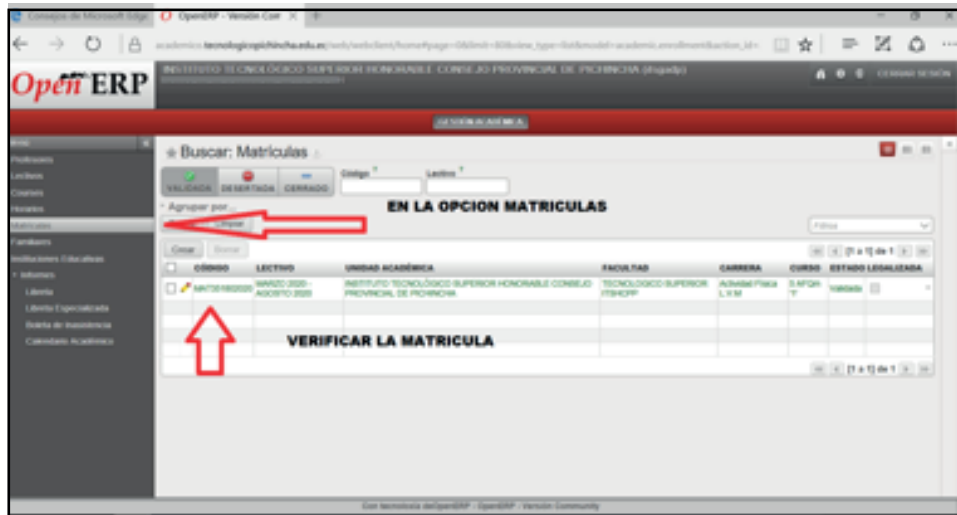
Consejos de Microsoft Edge | OpenERP - Versión Com ×

academico.tecnologicopichincha.edu.ec/web/webclient/home#page=0&limit=80&view_type=list&model=academic.enrollment&action_id=

OpenERP

INSTITUTO TECNOLÓGICO SUPERIOR HONORABLE CONSEJO PROVINCIAL DE PICHINCHA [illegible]

CERRAR SESIÓN

GESTIÓN ACADÉMICA

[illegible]
Profesores
Lectivos
Courses
Horarios
Matrículas
Familiares
Instituciones Educativas
Informes
Libreta
Libreta Especializada
Boleta de inasistencia
Calendario Académico

Buscar: Matrículas

VALIDADA DESERTADA CERRADO

Código Lectivo

Agrupar por...

EN LA OPCION MATRICULAS

Filtros

Crear Borrar

[1 a 1] de 1

| | CÓDIGO | LECTIVO | UNIDAD ACADÉMICA | FACULTAD | CARRERA | CURSO | ESTADO | LEGALIZADA |
|---|---|---|---|---|---|---|---|---|
| | MAT2018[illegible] | MARZO 2020 - AGOSTO 2020 | INSTITUTO TECNOLÓGICO SUPERIOR HONORABLE CONSEJO PROVINCIAL DE PICHINCHA | TECNOLOGICO SUPERIOR ITSHCPP | Actividad Física L.V.M | 5 AFGN "F" | Validada | |

VERIFICAR LA MATRICULA

[1 a 1] de 1

Con tecnología de OpenERP - OpenERP - Versión Community